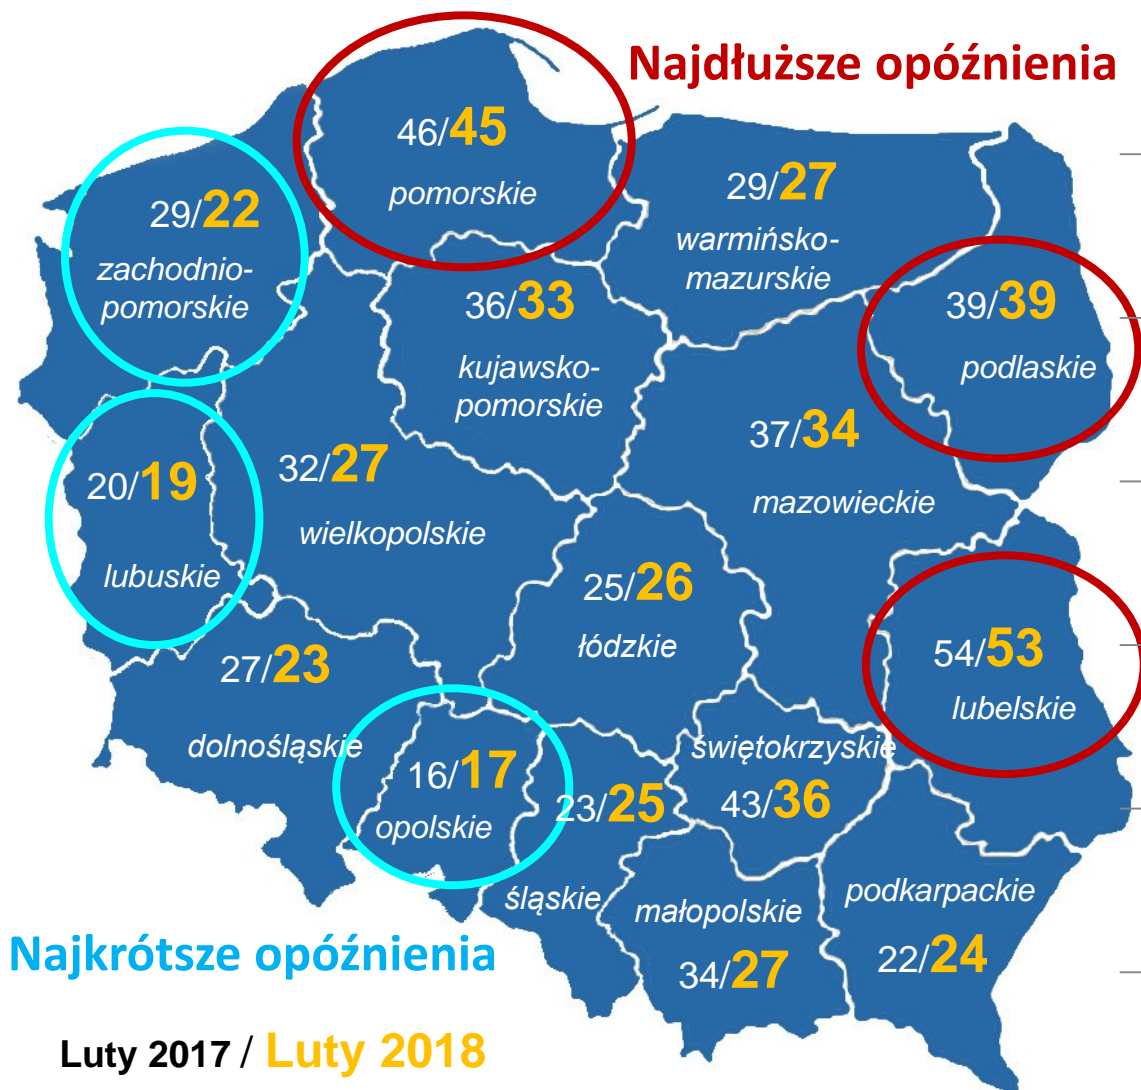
Najdłuższe opóźnienia

46/45
pomorskie

29/22
zachodniopomorskie

29/27
warmińsko-mazurskie

36/33
kujawsko-pomorskie

39/39
podlaskie

37/34
mazowieckie

20/19
lubuskie

32/27
wielkopolskie

25/26
łódzkie

54/53
lubelskie

27/23
dolnośląskie

16/17
opolskie

23/25
śląskie

świętokrzyskie
43/36

podkarpackie
22/24

małopolskie
34/27

Najkrótsze opóźnienia

Luty 2017 / Luty 2018